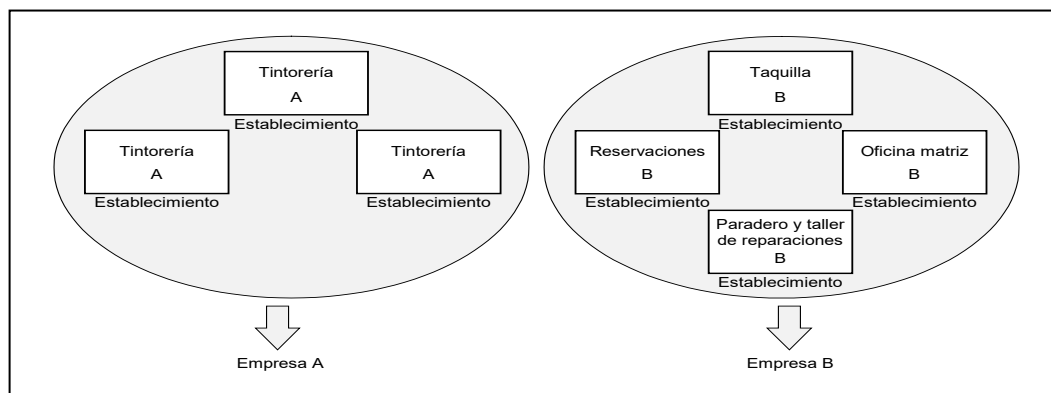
Tintorería
A
Establecimiento

Tintorería
A
Establecimiento

Tintorería
A
Establecimiento

Empresa A

Taquilla
B
Establecimiento

Reservaciones
B
Establecimiento

Oficina matriz
B
Establecimiento

Paradero y taller de reparaciones
B
Establecimiento

Empresa B